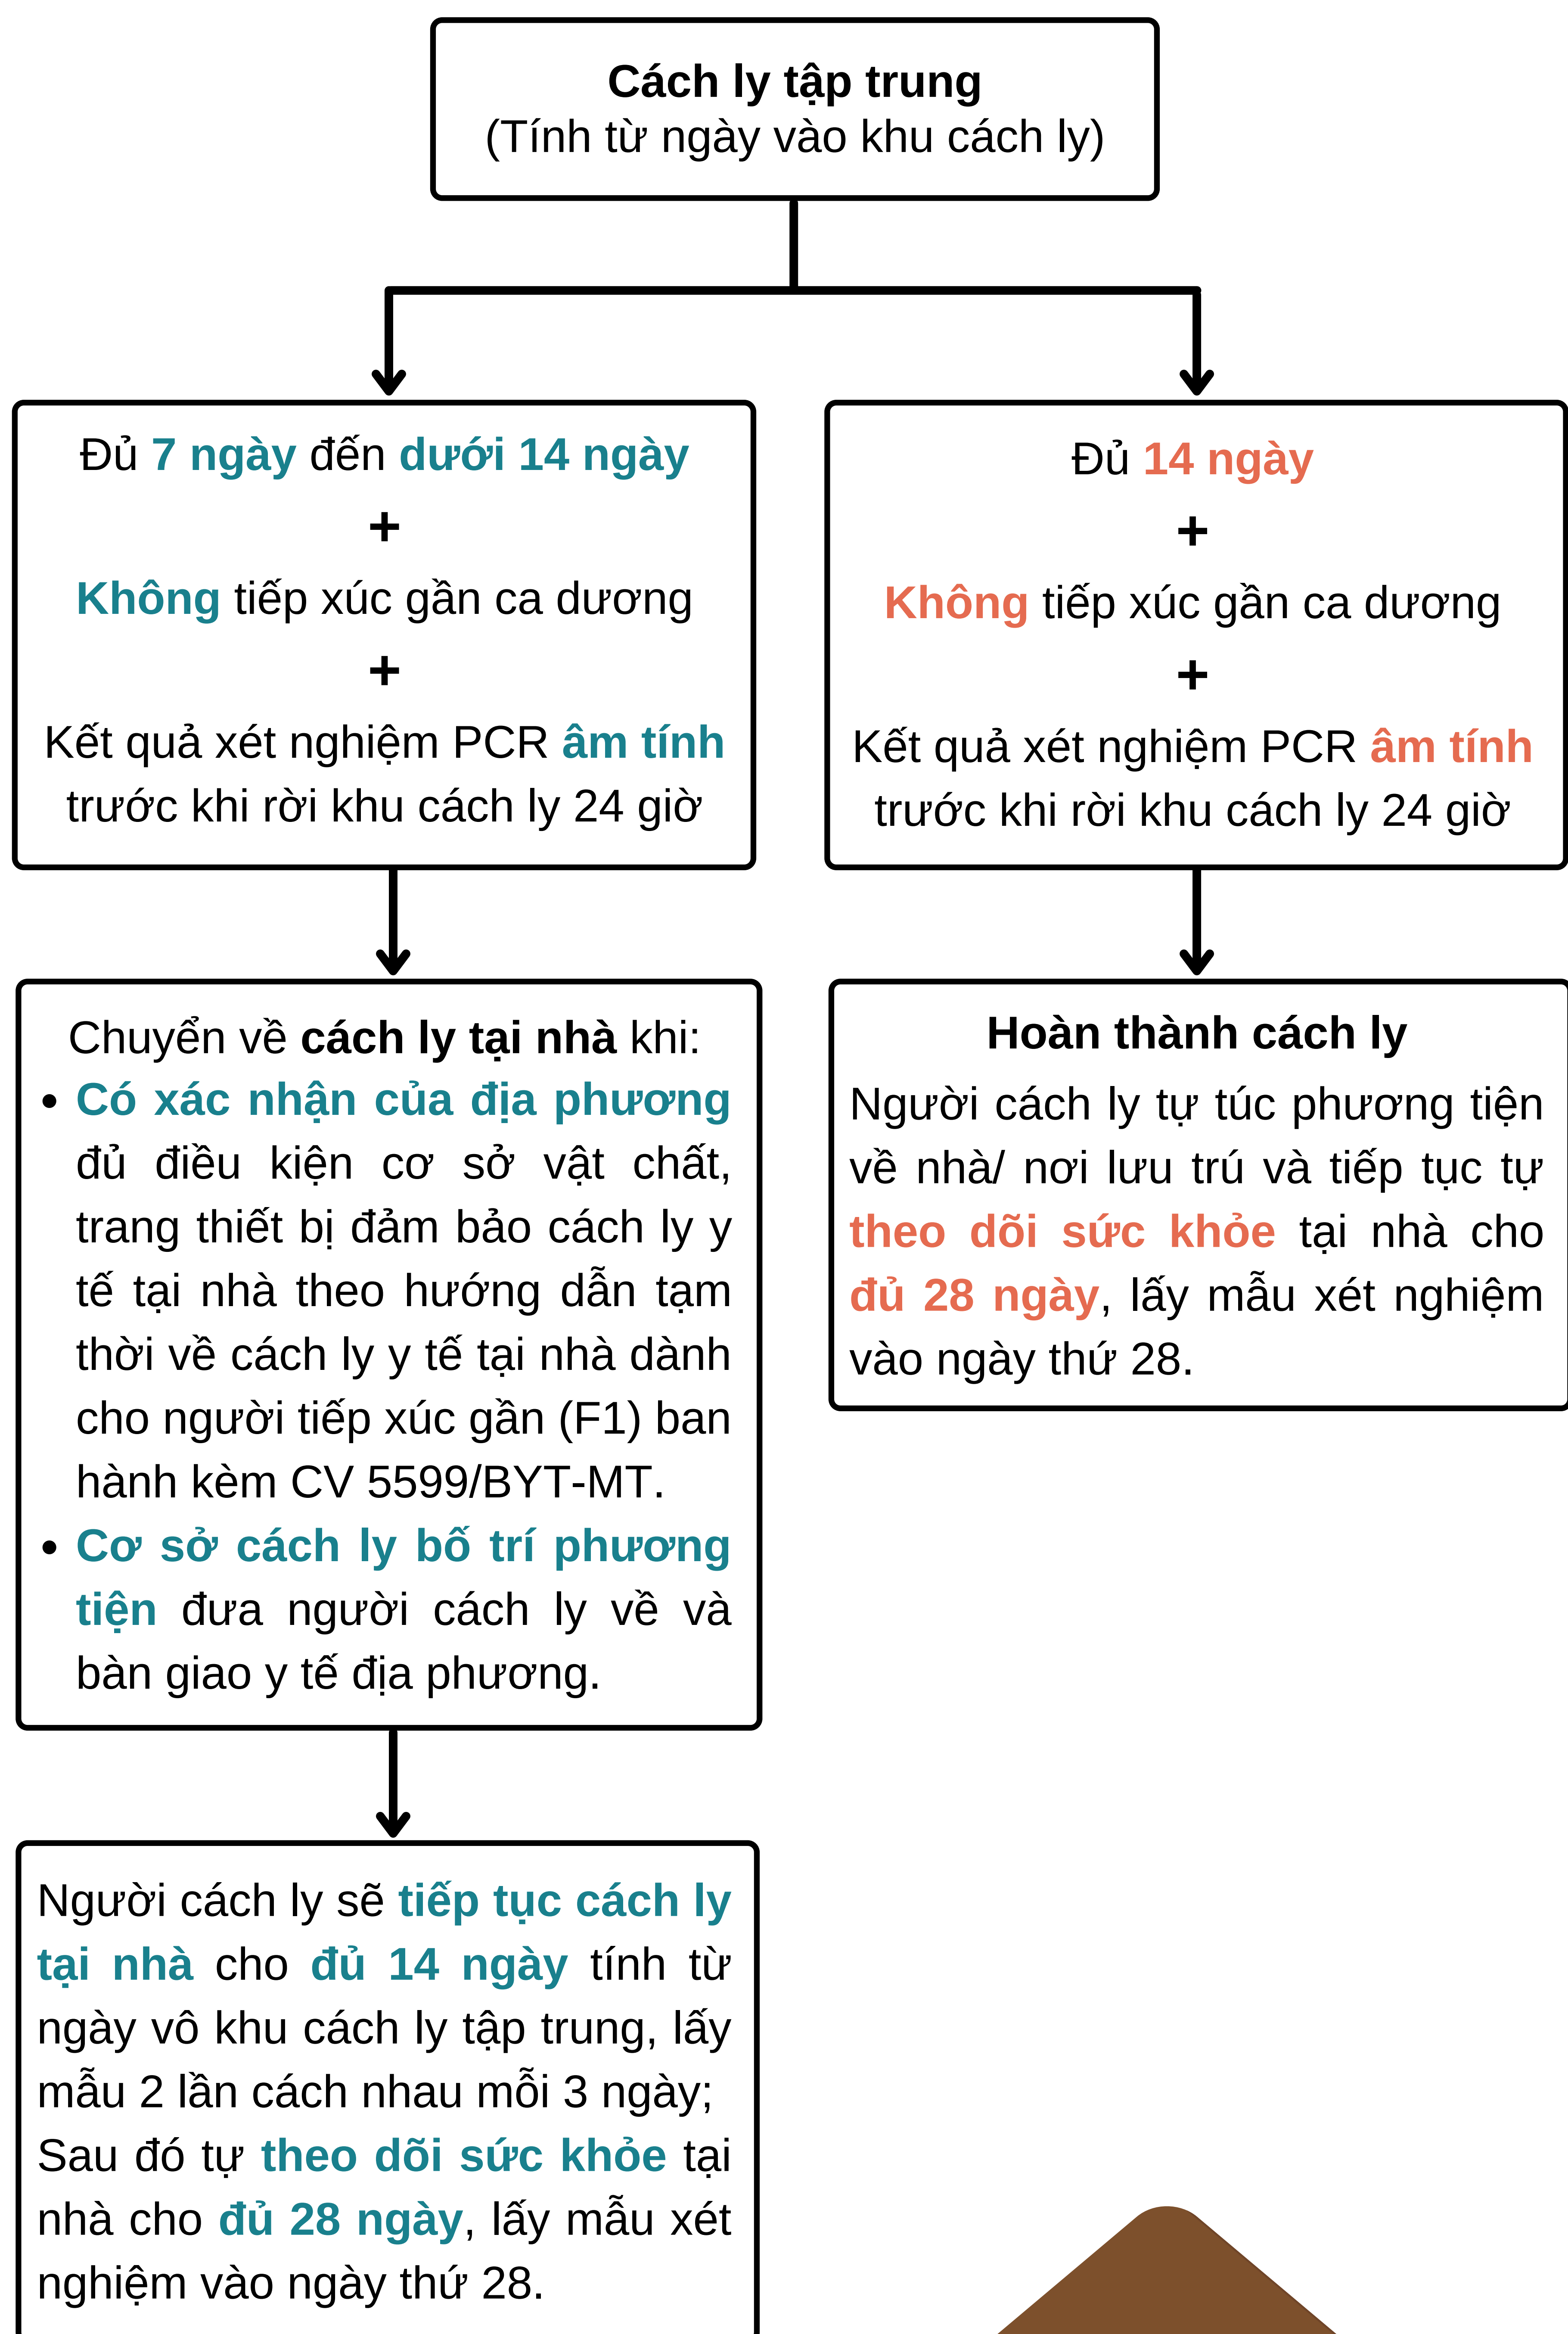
Cách ly tập trung
(Tính từ ngày vào khu cách ly)

Đủ 7 ngày đến dưới 14 ngày
+
Không tiếp xúc gần ca dương
+
Kết quả xét nghiệm PCR âm tính trước khi rời khu cách ly 24 giờ

Chuyển về cách ly tại nhà khi:
• Có xác nhận của địa phương đủ điều kiện cơ sở vật chất, trang thiết bị đảm bảo cách ly y tế tại nhà theo hướng dẫn tạm thời về cách ly y tế tại nhà dành cho người tiếp xúc gần (F1) ban hành kèm CV 5599/BYT-MT.
• Cơ sở cách ly bố trí phương tiện đưa người cách ly về và bàn giao y tế địa phương.

Người cách ly sẽ tiếp tục cách ly tại nhà cho đủ 14 ngày tính từ ngày vô khu cách ly tập trung, lấy mẫu 2 lần cách nhau mỗi 3 ngày; Sau đó tự theo dõi sức khỏe tại nhà cho đủ 28 ngày, lấy mẫu xét nghiệm vào ngày thứ 28.

Đủ 14 ngày
+
Không tiếp xúc gần ca dương
+
Kết quả xét nghiệm PCR âm tính trước khi rời khu cách ly 24 giờ

Hoàn thành cách ly
Người cách ly tự túc phương tiện về nhà/ nơi lưu trú và tiếp tục tự theo dõi sức khỏe tại nhà cho đủ 28 ngày, lấy mẫu xét nghiệm vào ngày thứ 28.